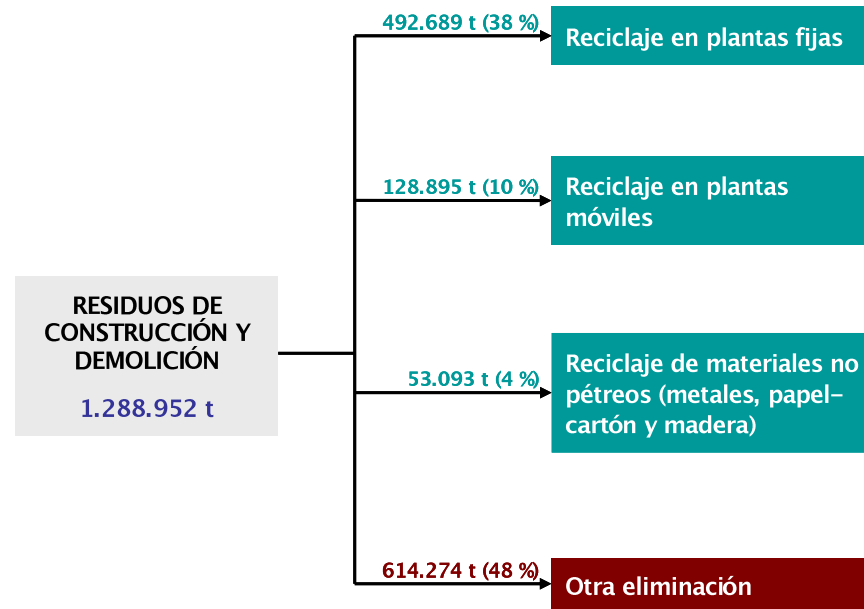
RESIDUOS DE CONSTRUCCIÓN Y DEMOLICIÓN
1.288.952 t

492.689 t (38 %)
Reciclaje en plantas fijas

128.895 t (10 %)
Reciclaje en plantas móviles

53.093 t (4 %)
Reciclaje de materiales no pétreos (metales, papel-cartón y madera)

614.274 t (48 %)
Otra eliminación